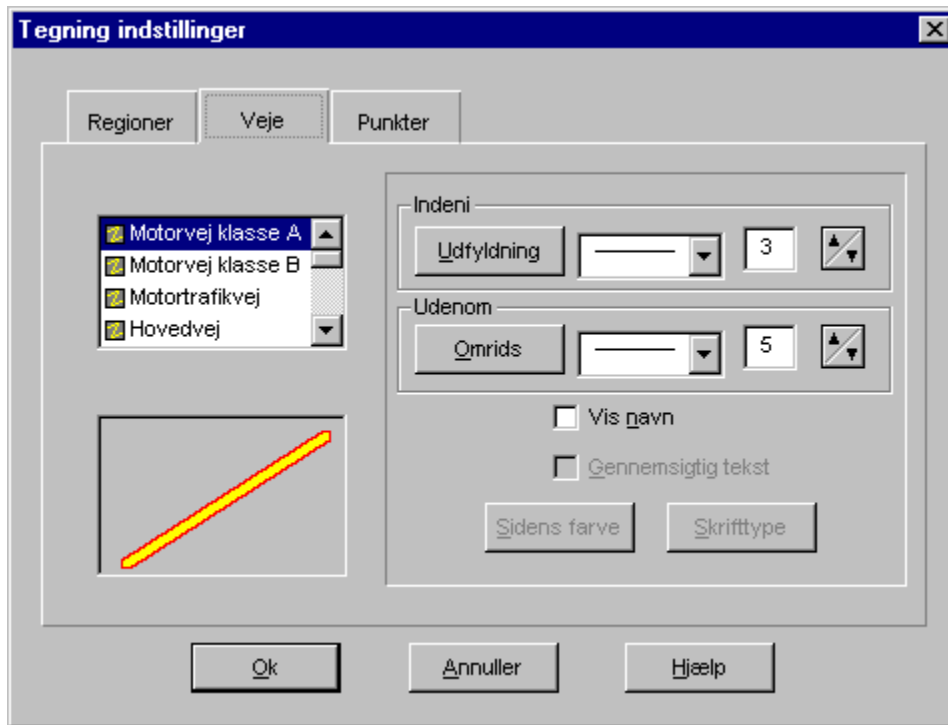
Tegning indstillinger

Regioner
Veje
Punkter

Motorvej klasse A
Motorvej klasse B
Motortrafikvej
Hovedvej

Indeni
Udfyldning
3

Udenom
Omrids
5

Vis navn
Gennemsigtig tekst
Sidens farve
Skrifttype

Ok
Annuller
Hjælp